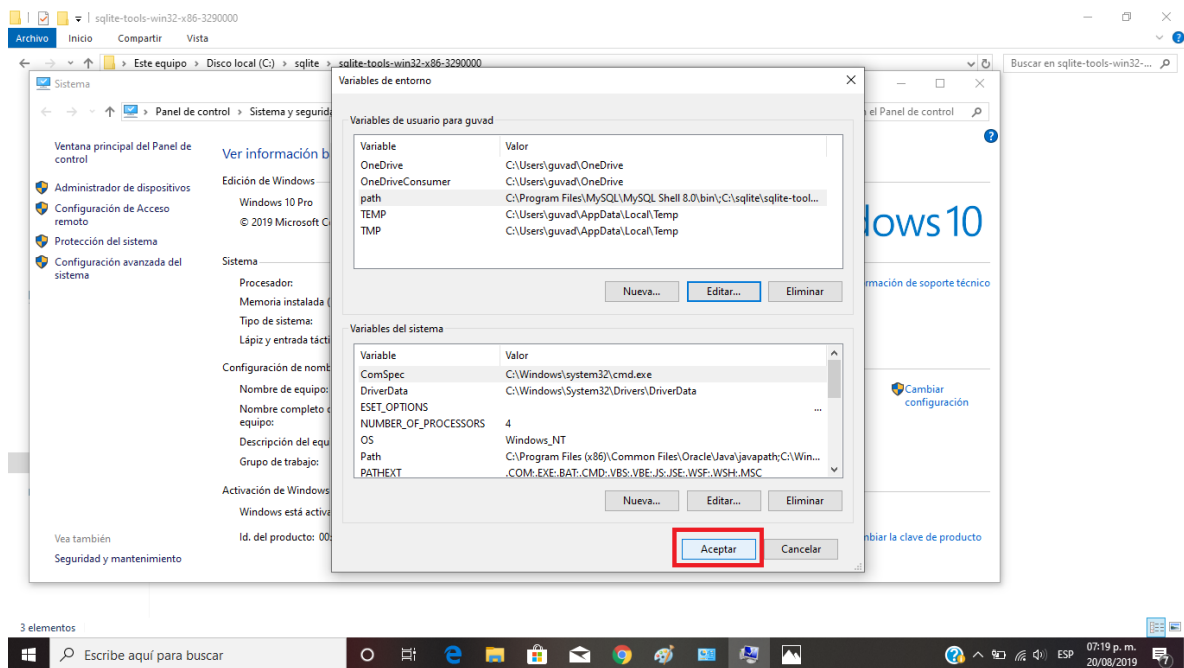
sqlite-tools-win32-x86-3290000

Archivo Inicio Compartir Vista

Este equipo > Disco local (C:) > sqlite > sqlite-tools-win32-x86-3290000

Buscar en sqlite-tools-win32-...

Sistema

Panel de control > Sistema y segurida

el Panel de control

Ventana principal del Panel de control

Administrador de dispositivos

Configuración de Acceso remoto

Protección del sistema

Configuración avanzada del sistema

Ver información b

Edición de Windows

Windows 10 Pro

© 2019 Microsoft C

Sistema

Procesador:

Memoria instalada (

Tipo de sistema:

Lápiz y entrada tácti

Configuración de nomb

Nombre de equipo:

Nombre completo d equipo:

Descripción del equ

Grupo de trabajo:

Activación de Windows

Windows está activa

Id. del producto: 00

Vea también

Seguridad y mantenimiento

dows 10

rmación de soporte técnico

Cambiar configuración

nbiar la clave de producto

Variables de entorno

Variables de usuario para guvad

| Variable | Valor |
|---|---|
| OneDrive | C:\Users\guvad\OneDrive |
| OneDriveConsumer | C:\Users\guvad\OneDrive |
| path | C:\Program Files\MySQL\MySQL Shell 8.0\bin\;C:\sqlite\sqlite-tool... |
| TEMP | C:\Users\guvad\AppData\Local\Temp |
| TMP | C:\Users\guvad\AppData\Local\Temp |

Nueva... Editar... Eliminar

Variables del sistema

| Variable | Valor |
|---|---|
| ComSpec | C:\Windows\system32\cmd.exe |
| DriverData | C:\Windows\System32\Drivers\DriverData |
| ESET_OPTIONS | ... |
| NUMBER_OF_PROCESSORS | 4 |
| OS | Windows_NT |
| Path | C:\Program Files (x86)\Common Files\Oracle\Java\javapath;C:\Win... |
| PATHEXT | .COM;.EXE;.BAT;.CMD;.VBS;.VBE;.JS;.JSE;.WSF;.WSH;.MSC |

Nueva... Editar... Eliminar

Aceptar Cancelar

3 elementos

Escribe aquí para buscar

ESP 07:19 p. m. 20/08/2019